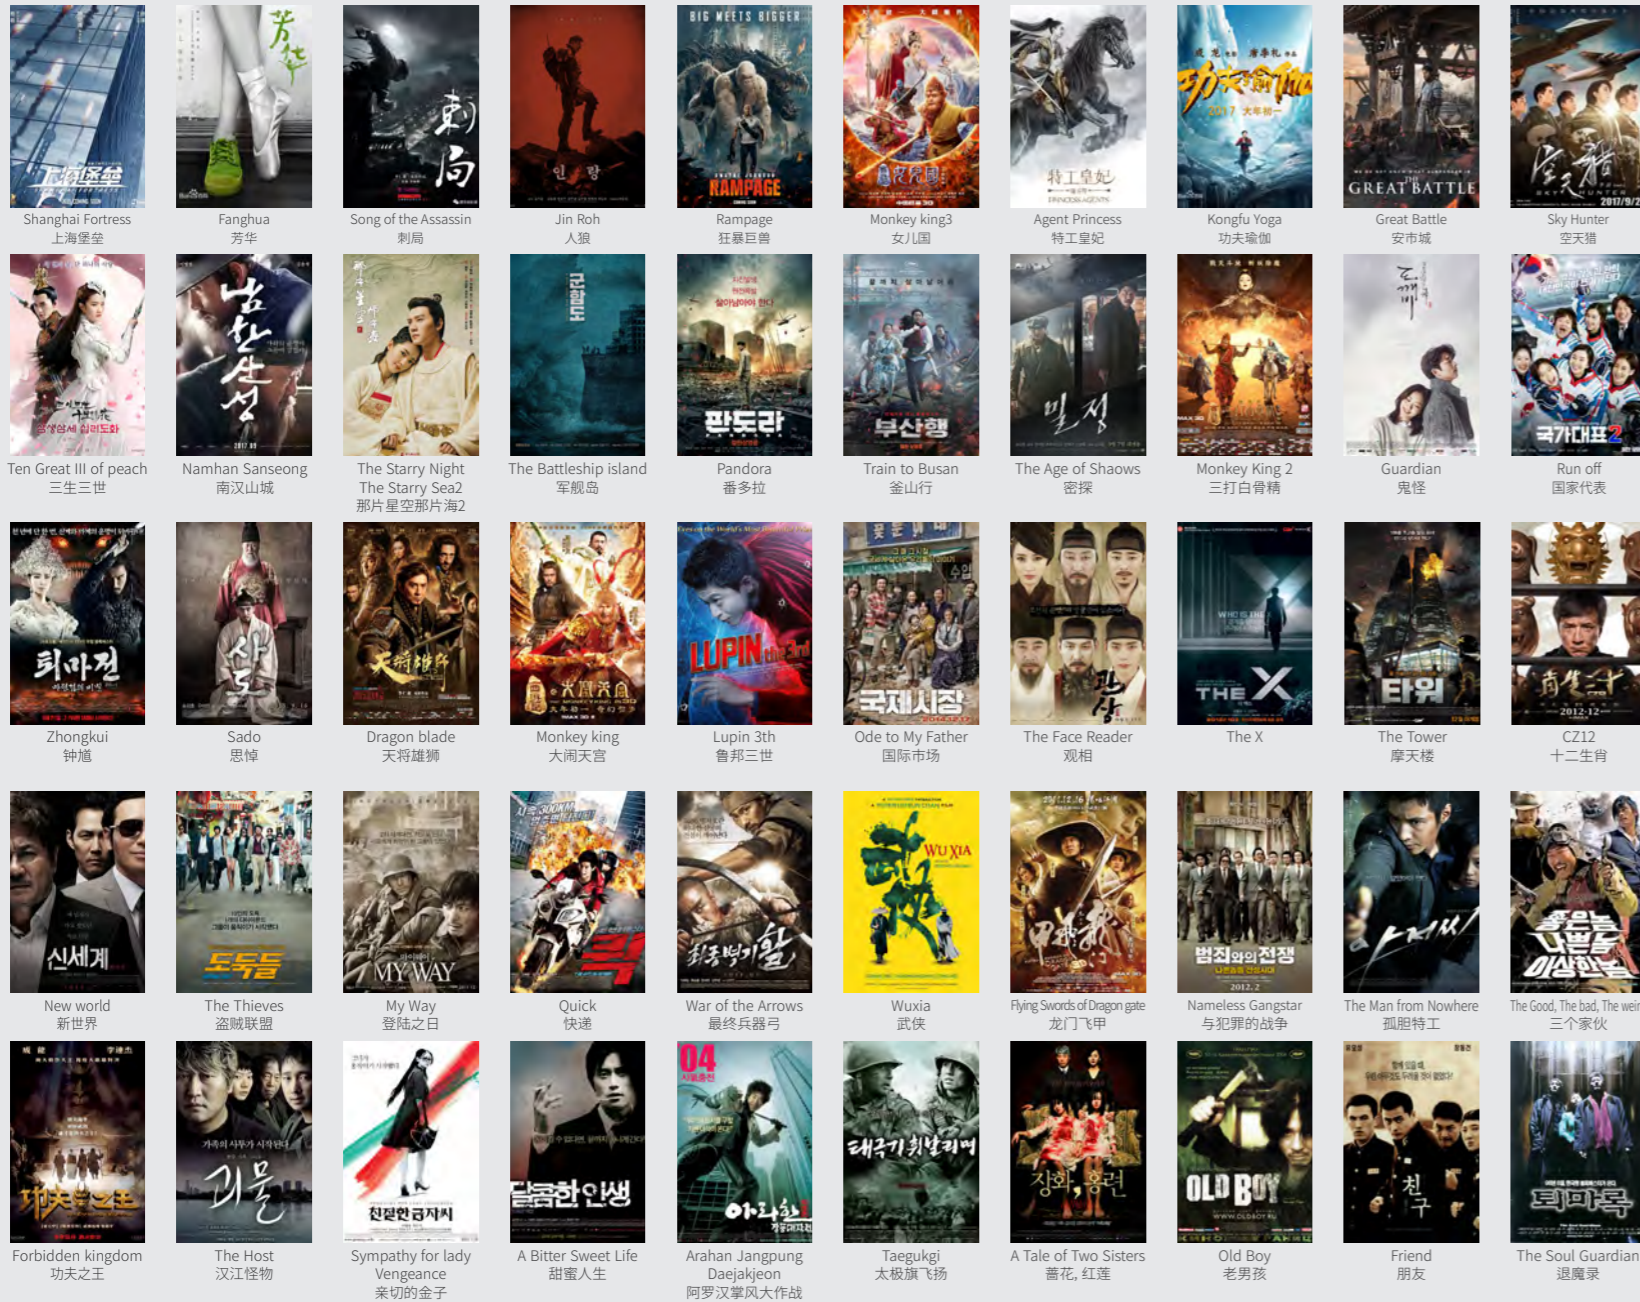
Shanghai Fortress
上海堡垒

Fanghua
芳华

Song of the Assassin
刺局

Jin Roh
人狼

Rampage
狂暴巨兽

Monkey king3
女儿国

Agent Princess
特工皇妃

Kongfu Yoga
功夫瑜伽

Great Battle
安市城

Sky Hunter
空天猎

Ten Great III of peach
三生三世

Namhan Sanseong
南汉山城

The Starry Night The Starry Sea2
那片星空那片海2

The Battleship island
军舰岛

Pandora
番多拉

Train to Busan
釜山行

The Age of Shaows
密探

Monkey King 2
三打白骨精

Guardian
鬼怪

Run off
国家代表

Zhongkui
钟馗

Sado
思悼

Dragon blade
天将雄狮

Monkey king
大闹天宫

Lupin 3th
鲁邦三世

Ode to My Father
国际市场

The Face Reader
观相

The X

The Tower
摩天楼

CZ12
十二生肖

New world
新世界

The Thieves
盗贼联盟

My Way
登陆之日

Quick
快递

War of the Arrows
最终兵器弓

Wuxia
武侠

Flying Swords of Dragon gate
龙门飞甲

Nameless Gangstar
与犯罪的战争

The Man from Nowhere
孤胆特工

The Good, The bad, The weir
三个家伙

Forbidden kingdom
功夫之王

The Host
汉江怪物

Sympathy for lady Vengeance
亲切的金子

A Bitter Sweet Life
甜蜜人生

Arahan Jangpung Daejakjeon
阿罗汉掌风大作战

Taegukgi
太极旗飞扬

A Tale of Two Sisters
蔷花, 红莲

Old Boy
老男孩

Friend
朋友

The Soul Guardian
退魔录